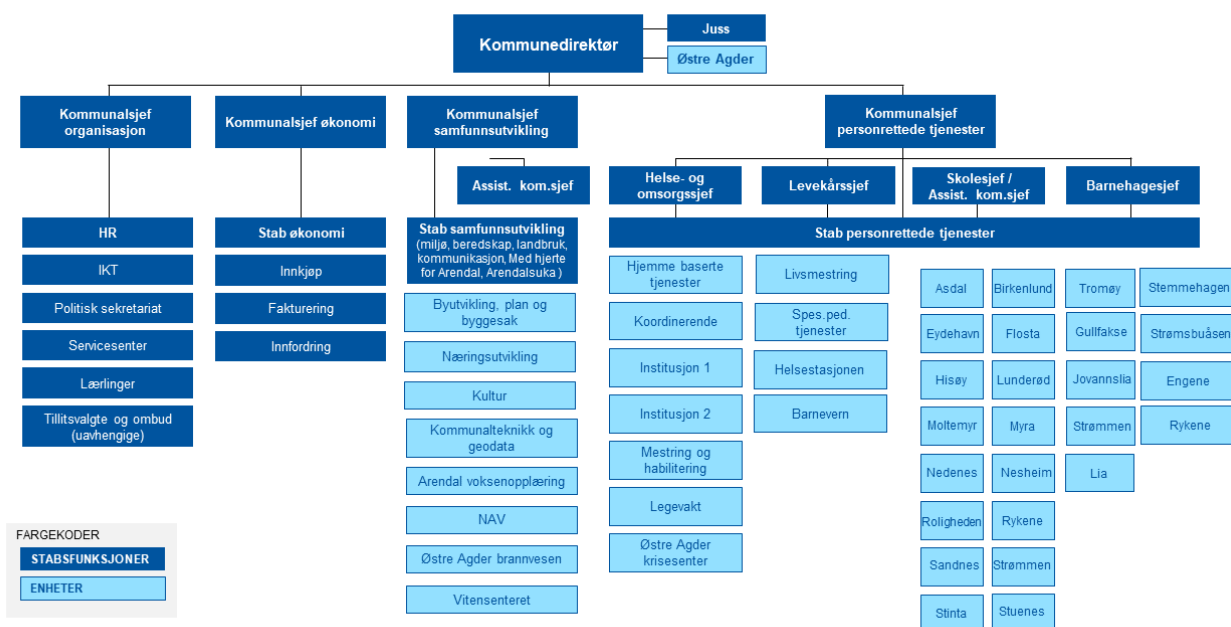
Kommunedirektør

Juss

Østre Agder

Kommunalsjef organisasjon

Kommunalsjef økonomi

Kommunalsjef samfunnsutvikling

Kommunalsjef personrettede tjenester

Assist. kom.sjef

Helse- og omsorgssjef

Levekårssjef

Skolesjef / Assist. kom.sjef

Barnehagesjef

HR

IKT

Politisk sekretariat

Servicesenter

Lærlinger

Tillitsvalgte og ombud (uavhengige)

Stab økonomi

Innkjøp

Fakturering

Innfordring

Stab samfunnsutvikling (miljø, beredskap, landbruk, kommunikasjon, Med hjerte for Arendal, Arendalsuka )

Byutvikling, plan og byggesak

Næringsutvikling

Kultur

Kommunalteknikk og geodata

Arendal voksenopplæring

NAV

Østre Agder brannvesen

Vitensenteret

Stab personrettede tjenester

Hjemme baserte tjenester

Koordinerende

Institusjon 1

Institusjon 2

Mestring og habilitering

Legevakt

Østre Agder krisesenter

Livsmestring

Spes.ped. tjenester

Helsestasjonen

Barnevern

Asdal

Eydehavn

Hisøy

Moltemyr

Nedenes

Roligheden

Sandnes

Stinta

Birkenlund

Flosta

Lunderød

Myra

Nesheim

Rykene

Strømmen

Stuenes

Tromøy

Gullfakse

Jovannslia

Strømmen

Lia

Stemmehagen

Strømsbuåsen

Engene

Rykene

FARGEKODER

STABSFUNKSJONER

ENHETER